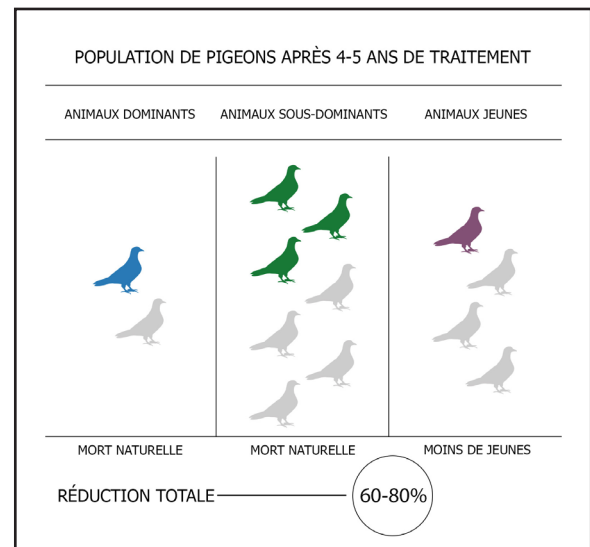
POPULATION DE PIGEONS APRÈS 4-5 ANS DE TRAITEMENT

| ANIMAUX DOMINANTS | ANIMAUX SOUS-DOMINANTS | ANIMAUX JEUNES |
|---|---|---|
| MORT NATURELLE | MORT NATURELLE | MOINS DE JEUNES |

RÉDUCTION TOTALE 60-80%